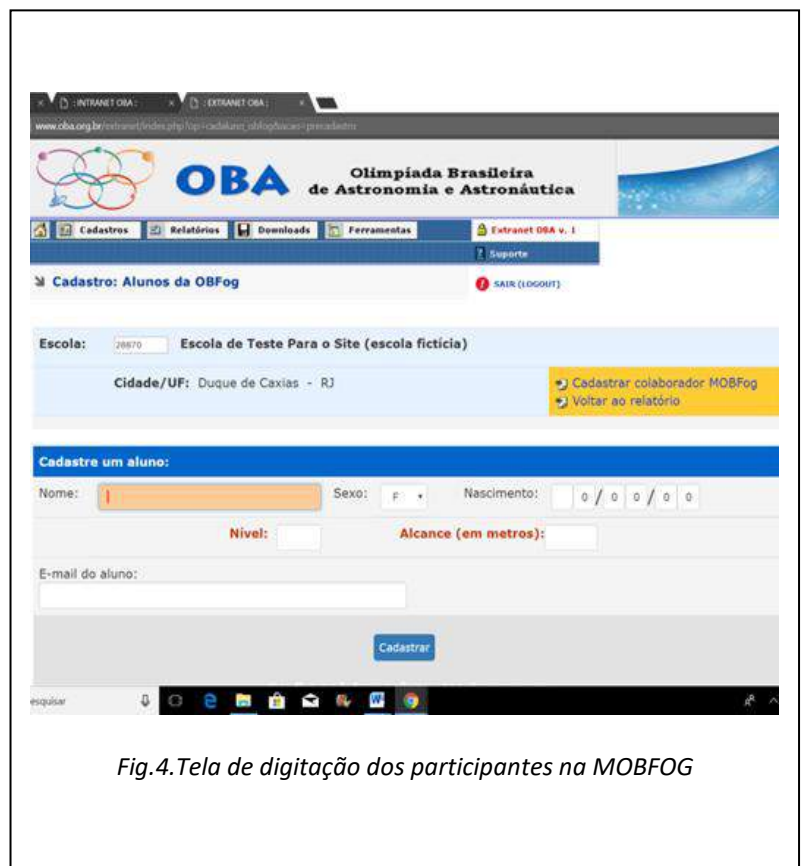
:: INTRANET OBA :: :: EXTRANET OBA ::

www.oba.org.br/extranet/index.php?op=cadalunos_obfog&acao=precadastro

OBA Olimpíada Brasileira de Astronomia e Astronáutica

Cadastros Relatórios Downloads Ferramentas Extranet OBA v. 1

Suporte

Cadastro: Alunos da OBFog

SAIR (LOGOUT)

Escola: 28870 Escola de Teste Para o Site (escola fictícia)

Cidade/UF: Duque de Caxias - RJ

Cadastrar colaborador MOBFog

Voltar ao relatório

Cadastre um aluno:

Nome: Sexo: F Nascimento: 0 / 0 0 / 0 0

Nível: Alcance (em metros):

E-mail do aluno:

Cadastrar

esquisar

Fig.4.Tela de digitação dos participantes na MOBFOG